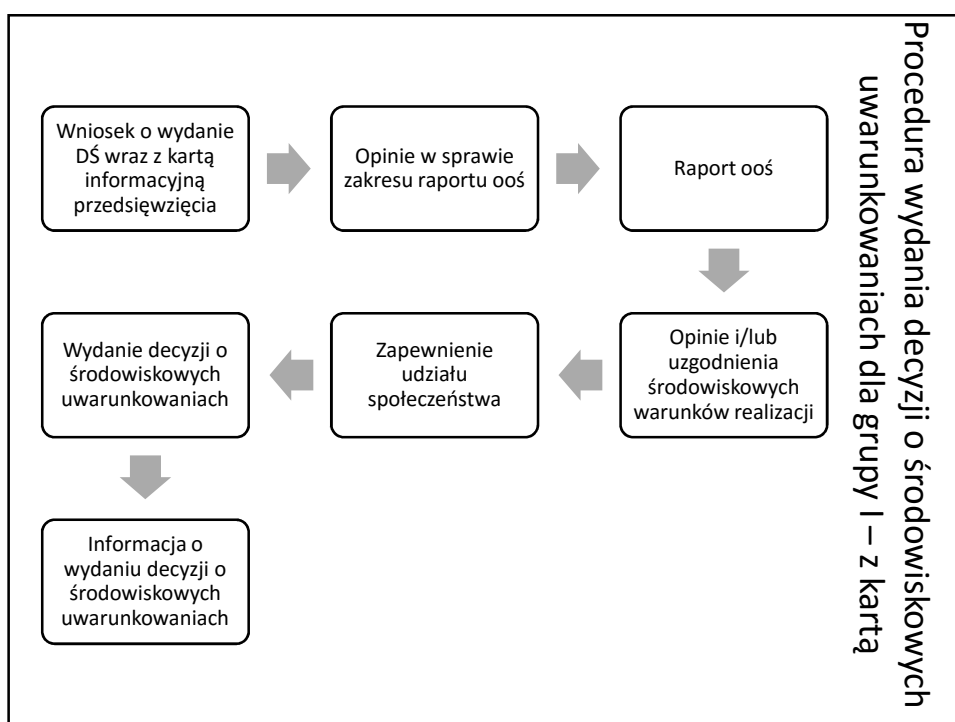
Procedura wydania decyzji o środowiskowych uwarunkowaniach dla grupy I – z kartą

Wniosek o wydanie DŚ wraz z kartą informacyjną przedsięwzięcia

Opinie w sprawie zakresu raportu ooś

Raport ooś

Opinie i/lub uzgodnienia środowiskowych warunków realizacji

Zapewnienie udziału społeczeństwa

Wydanie decyzji o środowiskowych uwarunkowaniach

Informacja o wydaniu decyzji o środowiskowych uwarunkowaniach